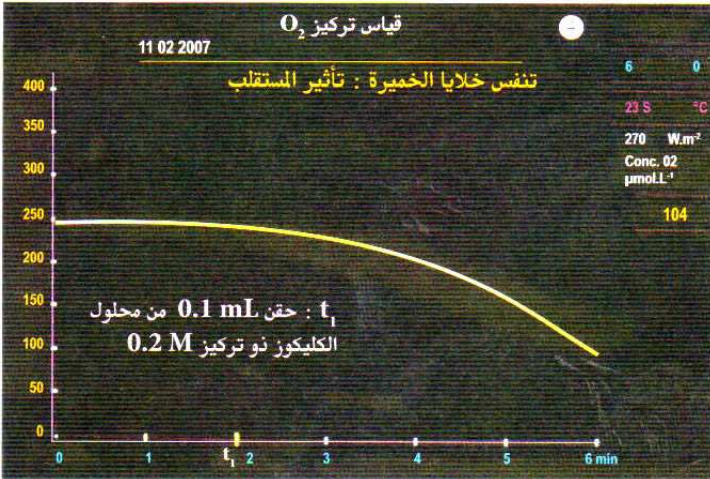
قياس تركيز $O_2$

11 02 2007

تنفس خلايا الخميرة : تأثير المستقلب

6 0

23 S °C

270 W.m$^{-2}$

Conc. 02
µmol.L$^{-1}$

104

400
350
300
250
200
150
100
50
0

$t_1$ : حقن 0.1 mL من محلول
الكليكوز ذو تركيز 0.2 M

0 1 $t_1$ 2 3 4 5 6 min